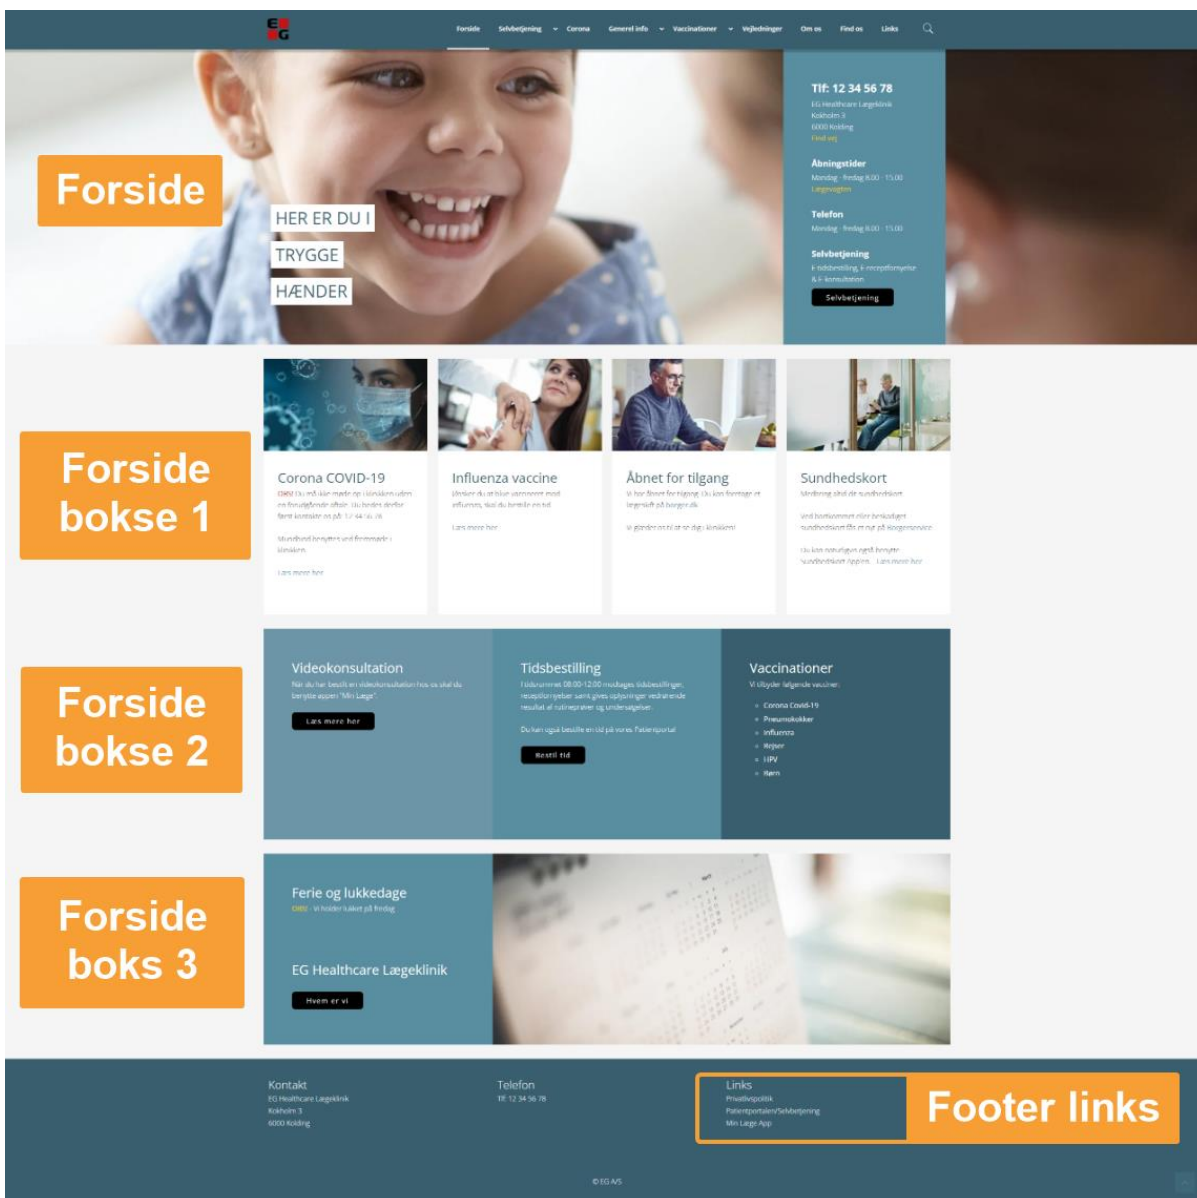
EG

Forside Selvbetjening Corona Generel info Vaccinationer Vejledninger Om os Find os Links

Forside

HER ER DU I
TRYGGE
HÆNDER

Tlf: 12 34 56 78
EG Healthcare Lægeklinik
Kokholm 3
6000 Kolding
Find vej

Åbningstider
Mandag - fredag 8.00 - 15.00
Lægevagten

Telefon
Mandag - fredag 8.00 - 15.00

Selvbetjening
E-tidsbestilling, E-receptfornyelse & E-konsultation
Selvbetjening

Forside bokse 1

Corona COVID-19
OBS! Du må ikke møde op i klinikken uden en forudgående aftale. Du bedes derfor først kontakte os på tlf 44 44 44

Mundbind benyttes ved fremmøde i klinikken.

Læs mere her

Influenza vaccine
Ønsker du at blive vaccineret mod influenza, skal du bestille en tid

Læs mere her

Åbnet for tilgang
Vi har åbnet for tilgang. Du kan foretage et lægeskift på borger.dk

Vi glæder os til at se dig i klinikken!

Sundhedskort
Medbring altid dit sundhedskort

Ved bortkommet eller beskadiget sundhedskort får et nyt på Borgerservice

Du kan naturligvis også benytte sundhedskort appen. Læs mere her

Forside bokse 2

Videokonsultation
Når du har bestilt en videokonsultation hos os skal du benytte appen "Min Læge"
Læs mere her

Tidsbestilling
I tidsrummet 08:00-12:00 modtages tidsbestillinger, receptfornyelser samt gives oplysninger vedrørende resultat af rutineprøver og undersøgelser.
Du kan også bestille en tid på vores Patientportal
Bestil tid

Vaccinationer
Vi tilbyder følgende vacciner:
Corona Covid-19
Pneumokokker
Influenza
Rejser
HPV
Børn

Forside boks 3

Ferie og lukkedage
OBS! - Vi holder lukket på fredag

EG Healthcare Lægeklinik
Hvem er vi

Kontakt
EG Healthcare Lægeklinik
Kokholm 3
6000 Kolding

Telefon
Tlf: 12 34 56 78

Links
Privatlivspolitik
Patientportalen/Selvbetjening
Min Læge App

Footer links

© EG A/S